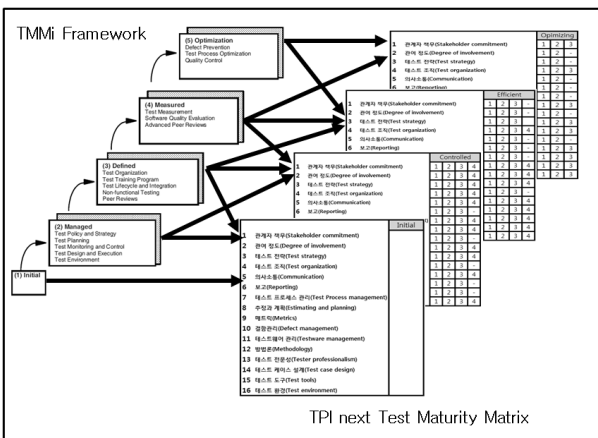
TMMi Framework

(5) Optimization
Defect Prevention
Test Process Optimization
Quality Control

(4) Measured
Test Measurement
Software Quality Evaluation
Advanced Peer Reviews

(3) Defined
Test Organization
Test Training Program
Test Lifecycle and Integration
Non-functional Testing
Peer Reviews

(2) Managed
Test Policy and Strategy
Test Planning
Test Monitoring and Control
Test Design and Execution
Test Environment

(1) Initial

Optimizing
1 관계자 책무(Stakeholder commitment)
2 관여 정도(Degree of involvement)
3 테스트 전략(Test strategy)
4 테스트 조직(Test organization)
5 의사소통(Communication)
6 보고(Reporting)

Efficient
1 관계자 책무(Stakeholder commitment)
2 관여 정도(Degree of involvement)
3 테스트 전략(Test strategy)
4 테스트 조직(Test organization)
5 의사소통(Communication)
6 보고(Reporting)

Controlled
1 관계자 책무(Stakeholder commitment)
2 관여 정도(Degree of involvement)
3 테스트 전략(Test strategy)
4 테스트 조직(Test organization)
5 의사소통(Communication)
6 보고(Reporting)

Initial
1 관계자 책무(Stakeholder commitment)
2 관여 정도(Degree of involvement)
3 테스트 전략(Test strategy)
4 테스트 조직(Test organization)
5 의사소통(Communication)
6 보고(Reporting)
7 테스트 프로세스 관리(Test Process management)
8 추정과 계획(Estimating and planning)
9 메트릭(Metrics)
10 결함관리(Defect management)
11 테스트웨어 관리(Testware management)
12 방법론(Methodology)
13 테스트 전문성(Tester professionalism)
14 테스트 케이스 설계(Test case design)
15 테스트 도구(Test tools)
16 테스트 환경(Test environment)

| 1 | 2 | 3 | 4 |
|---|---|---|---|
| 1 | 2 | 3 | 4 |
| 1 | 2 | 3 | 4 |
| 1 | 2 | 3 | 4 |
| 1 | 2 | 3 | 4 |
| 1 | 2 | 3 | 4 |
| 1 | 2 | 3 | 4 |
| 1 | 2 | 3 | 4 |
| 1 | 2 | 3 | 4 |
| 1 | 2 | 3 | 4 |
| 1 | 2 | 3 | 4 |
| 1 | 2 | 3 | - |
| 1 | 2 | 3 | - |
| 1 | 2 | 3 | - |
| 1 | 2 | 3 | - |
| 1 | 2 | 3 | - |

TPI next Test Maturity Matrix